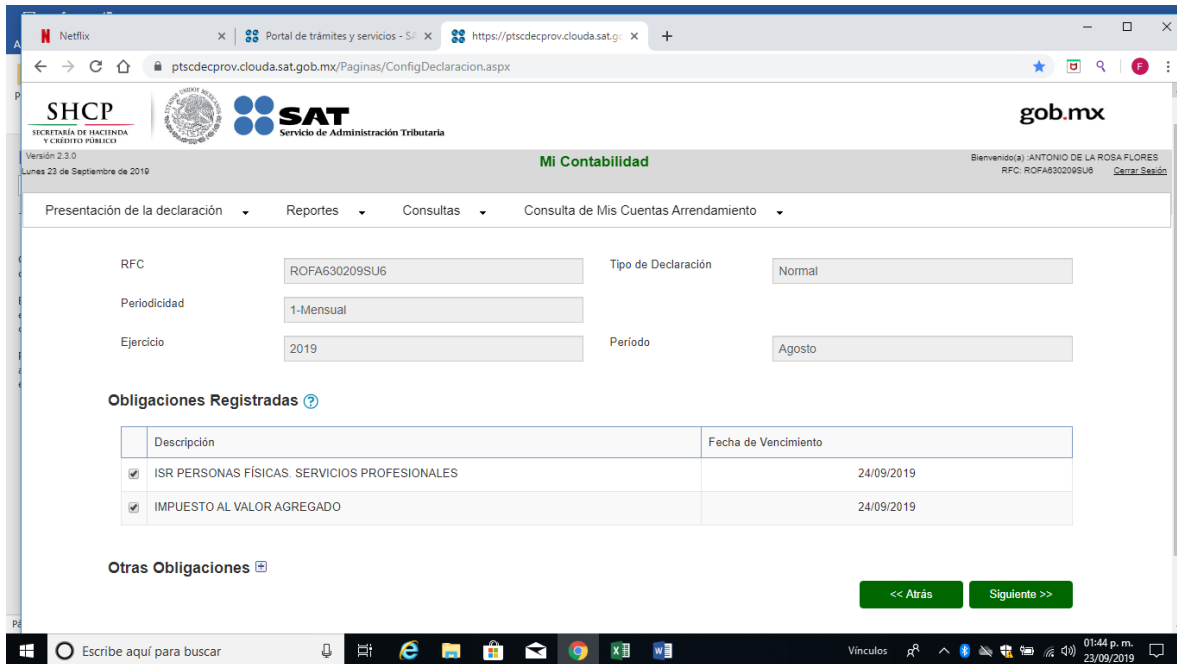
Netflix
Portal de trámites y servicios - SA
https://ptscdecprov.clouda.sat.gc
ptscdecprov.clouda.sat.gob.mx/Paginas/ConfigDeclaracion.aspx

SHCP
SECRETARÍA DE HACIENDA Y CRÉDITO PÚBLICO
SAT
Servicio de Administración Tributaria
gob.mx

Versión 2.3.0
Lunes 23 de Septiembre de 2019
Mi Contabilidad
Bienvenido(a) :ANTONIO DE LA ROSA FLORES
RFC: ROFA630209SU6 Cerrar Sesión

Presentación de la declaración Reportes Consultas Consulta de Mis Cuentas Arrendamiento

RFC ROFA630209SU6
Tipo de Declaración Normal
Periodicidad 1-Mensual
Ejercicio 2019
Periodo Agosto

Obligaciones Registradas

| | Descripción | Fecha de Vencimiento |
|---|---|---|
| ✔ | ISR PERSONAS FÍSICAS. SERVICIOS PROFESIONALES | 24/09/2019 |
| ✔ | IMPUESTO AL VALOR AGREGADO | 24/09/2019 |

Otras Obligaciones

<< Atrás
Siguiente >>

Escribe aquí para buscar
Vínculos
01:44 p. m.
23/09/2019